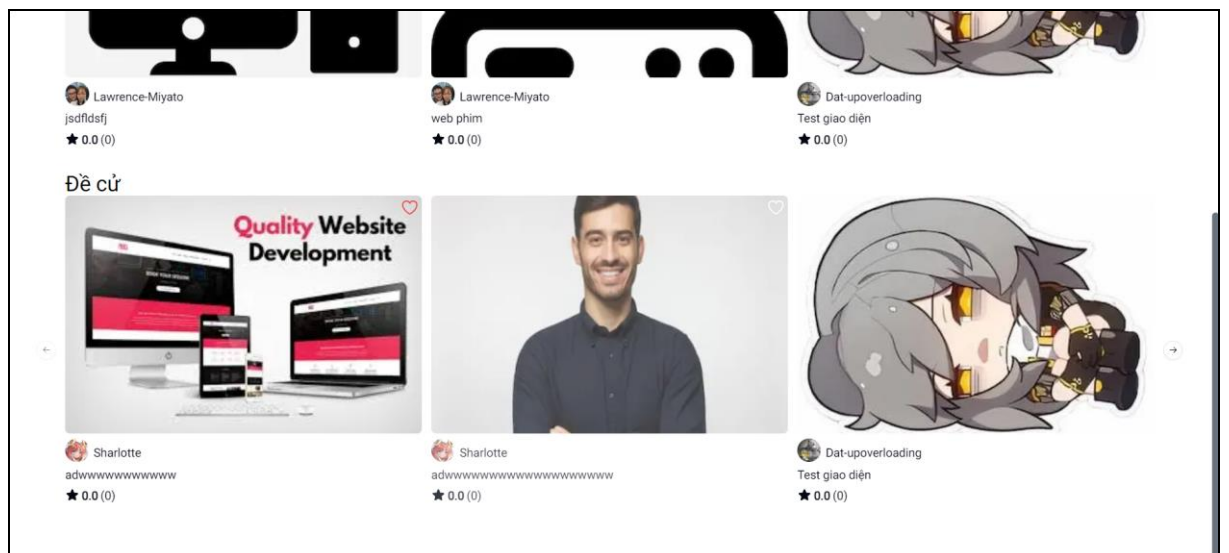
Lawrence-Miyato
jsdfldsfj
★ 0.0 (0)

Lawrence-Miyato
web phim
★ 0.0 (0)

Dat-upoverloading
Test giao diện
★ 0.0 (0)

Đề cử

Quality Website Development

Sharlotte
adwwwwwwwwwwww
★ 0.0 (0)

Sharlotte
adwwwwwwwwwwwwwwwwwwww
★ 0.0 (0)

Dat-upoverloading
Test giao diện
★ 0.0 (0)